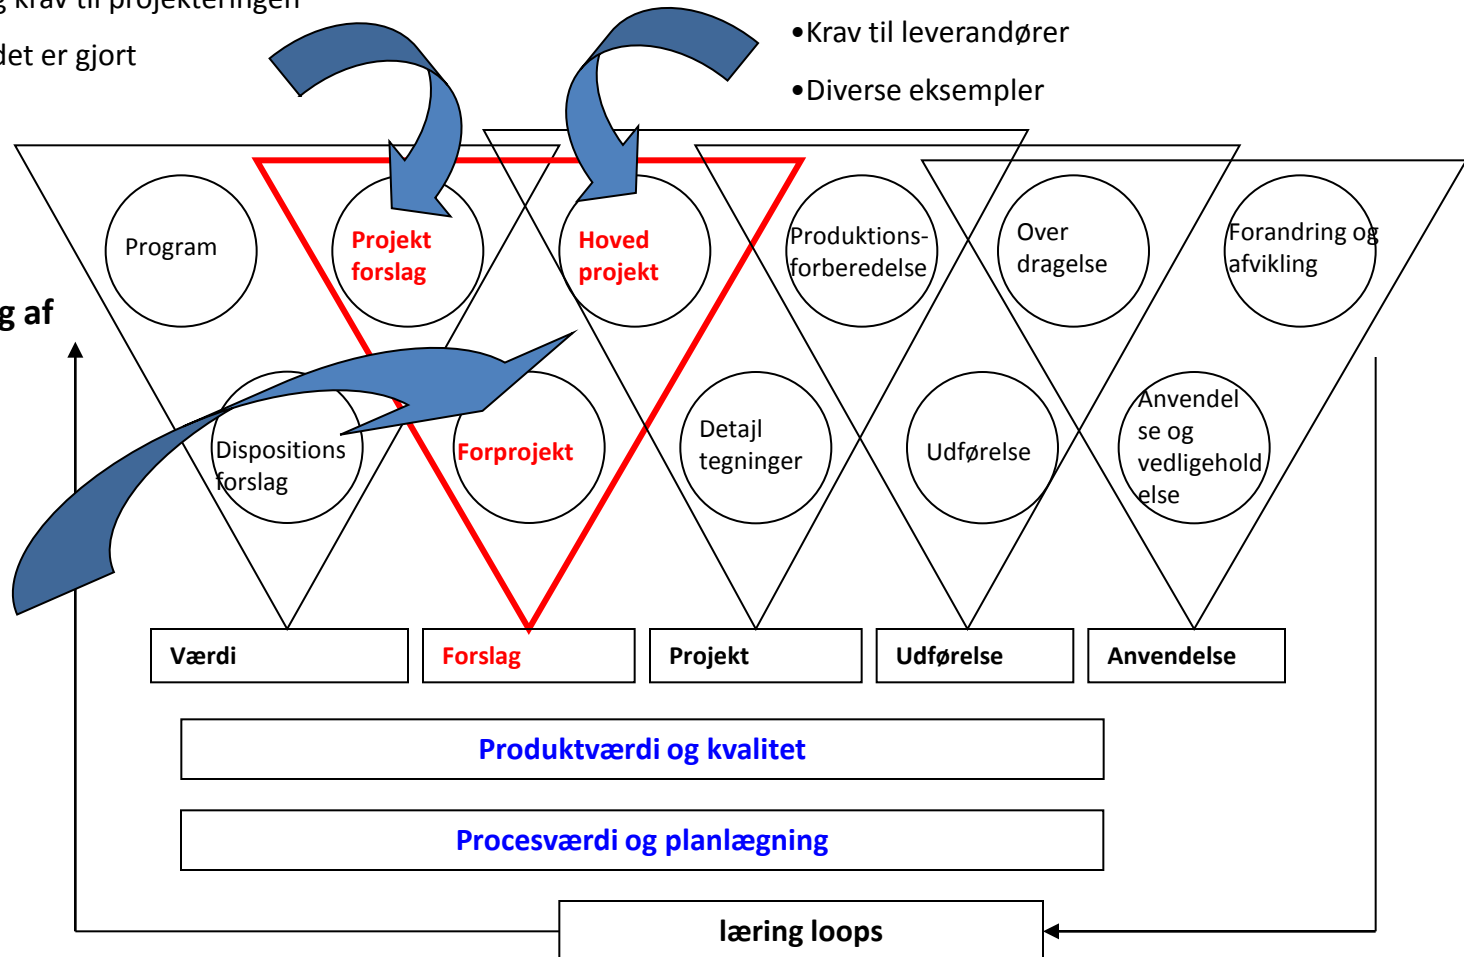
g krav til projekteringen

det er gjort

•Krav til leverandører

•Diverse eksempler

g af

Program

Projekt forslag

Hoved projekt

Produktions-forberedelse

Over dragelse

Forandring og afvikling

Dispositions forslag

Forprojekt

Detajl tegninger

Udførelse

Anvendel se og vedligehold else

Værdi

Forslag

Projekt

Udførelse

Anvendelse

Produktværdi og kvalitet

Procesværdi og planlægning

læring loops